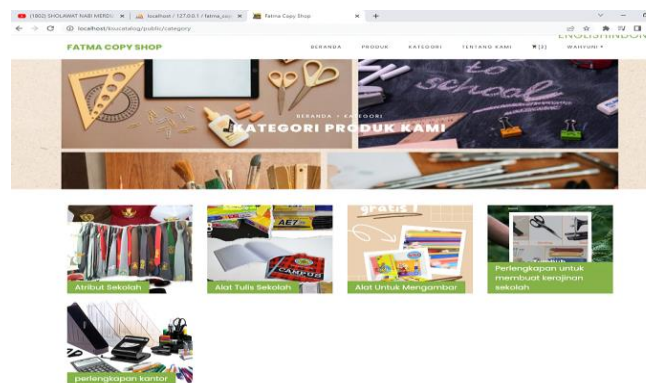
(1602) SHOLAWAT NABI MERDU × | localhost / 127.0.0.1 / fatma_copy × | Fatma Copy Shop × | +

localhost/tokoatalog/public/category

ENGLISHINDON

FATMA COPY SHOP

BERANDA PRODUK KATEGORI TENTANG KAMI [0] WAHYUNI

to school

BERANDA > KATEGORI

KATEGORI PRODUK KAMI

Atribut Sekolah

AE7

CAMPUS

Alat Tulis Sekolah

Alat Untuk Menggambar

Perlengkapan untuk membuat kerajinan sekolah

perlengkapan kantor